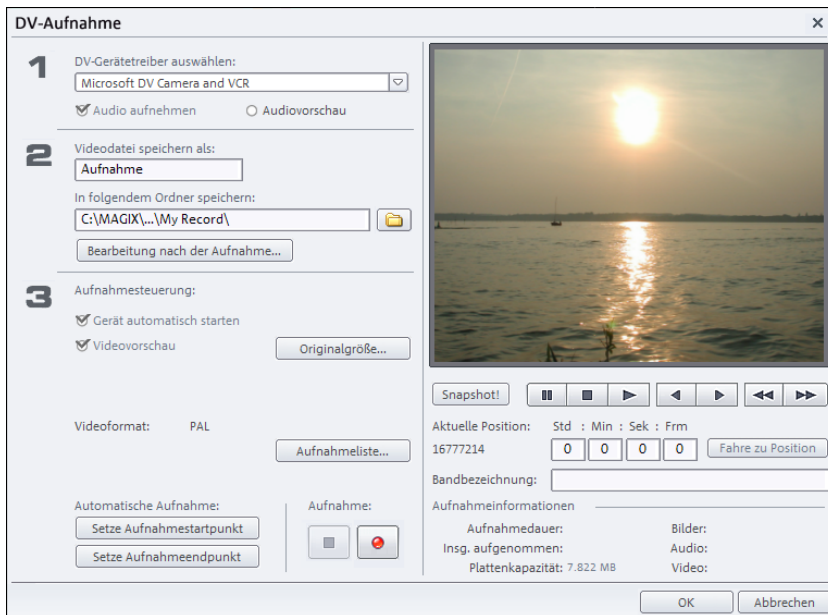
DV-Aufnahme

×

1

DV-Gerätetreiber auswählen:

Microsoft DV Camera and VCR

Audio aufnehmen

Audiovorschau

2

Videodatei speichern als:

Aufnahme

In folgendem Ordner speichern:

C:\MAGIX\...\My Record\

Bearbeitung nach der Aufnahme...

3

Aufnahmesteuerung:

Gerät automatisch starten

Videovorschau

Originalgröße...

Videoformat: PAL

Aufnahmeliste...

Automatische Aufnahme:

Setze Aufnahmestartpunkt

Setze Aufnahmeendpunkt

Aufnahme:

Snapshot!

Aktuelle Position: Std : Min : Sek : Frm

16777214

0 0 0 0

Fahre zu Position

Bandbezeichnung:

Aufnahmeinformationen

Aufnahmedauer:

Bilder:

Insg. aufgenommen:

Audio:

Plattenkapazität: 7.822 MB

Video:

OK

Abbrechen